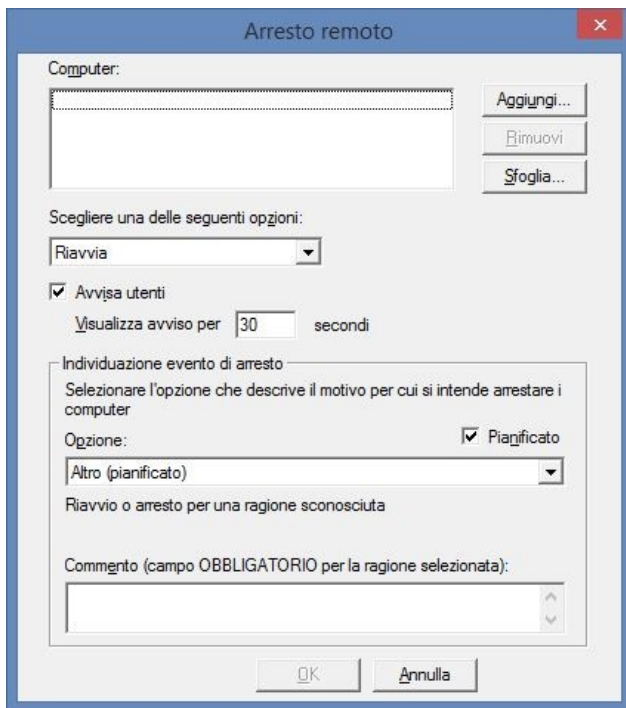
Arresto remoto

Computer:

Aggiungi...

Rimuovi

Sfoglia...

Scegliere una delle seguenti opzioni:

Riavvia

Avvisa utenti

Visualizza avviso per 30 secondi

Individuazione evento di arresto

Selezionare l'opzione che descrive il motivo per cui si intende arrestare i computer

Opzione:

Pianificato

Altro (pianificato)

Riavvio o arresto per una ragione sconosciuta

Commento (campo OBBLIGATORIO per la ragione selezionata):

OK

Annulla